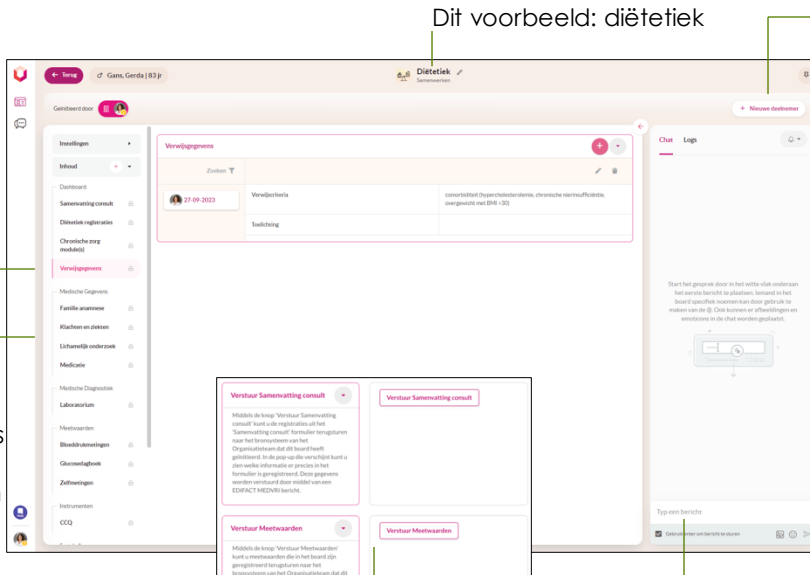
Dit voorbeeld: diëtetiek

Terug

Gans, Gerda | 83 jr

Diëtetiek

Samenwerken

Geïnitieerd door

+ Nieuwe deelnemer

Instellingen

Inhoud

Dashboard

Samenvatting consult

Diëtetiek registraties

Chronische zorg module(s)

Verwijsgegevens

Medische Gegevens

Familie anamnese

Klachten en ziekten

Lichamelijk onderzoek

Medicatie

Medische Diagnostiek

Laboratorium

Meetwaarden

Bloeddrukmetingen

Glucosedagboek

Zelfmetingen

Instrumenten

CCQ

Verwijsgegevens

Zoeken

27-09-2023

| Verwijscriteria | comorbiditeit (hypercholesterolemie, chronische nierinsufficiëntie, overgewicht met BMI >30) |
|---|---|
| Toelichting | |

Chat Logs

Start het gesprek door in het witte vlak onderaan het eerste bericht te plaatsen. Iemand in het board specifiek noemen kan door gebruik te maken van de @. Ook kunnen er afbeeldingen en emoticons in de chat worden geplaatst.

Typ een bericht

Gebruik enter om berichten te sturen

Verstuur Samenvatting consult

Middels de knop 'Verstuur Samenvatting consult' kunt u de registraties uit het 'Samenvatting consult' formulier terugsturen naar het bronsysteem van het Organisatieteam dat dit board heeft geïnitieerd. In de pop-up die verschijnt kunt u zien welke informatie er precies in het formulier is geregistreerd. Deze gegevens worden verstuurd door middel van een EDIFACT MEDVRI bericht.

Verstuur Samenvatting consult

Verstuur Meetwaarden

Middels de knop 'Verstuur Meetwaarden' kunt u meetwaarden die in het board zijn geregistreerd terugsturen naar het bronsysteem van het Organisatieteam dat dit

Verstuur Meetwaarden